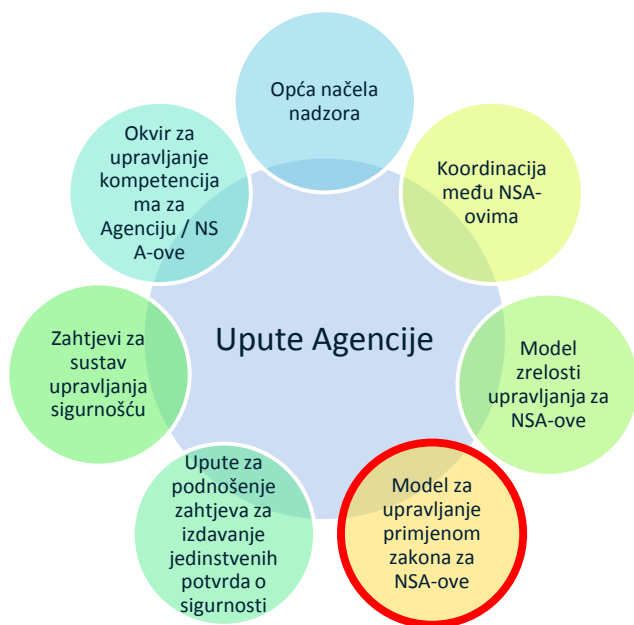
Upute Agencije

Opća načela nadzora

Koordinacija među NSA-ovima

Model zrelosti upravljanja za NSA-ove

Model za upravljanje primjenom zakona za NSA-ove

Upute za podnošenje zahtjeva za izdavanje jedinstvenih potvrda o sigurnosti

Zahtjevi za sustav upravljanja sigurnošću

Okvir za upravljanje kompetencijama za Agenciju / NSA-ove